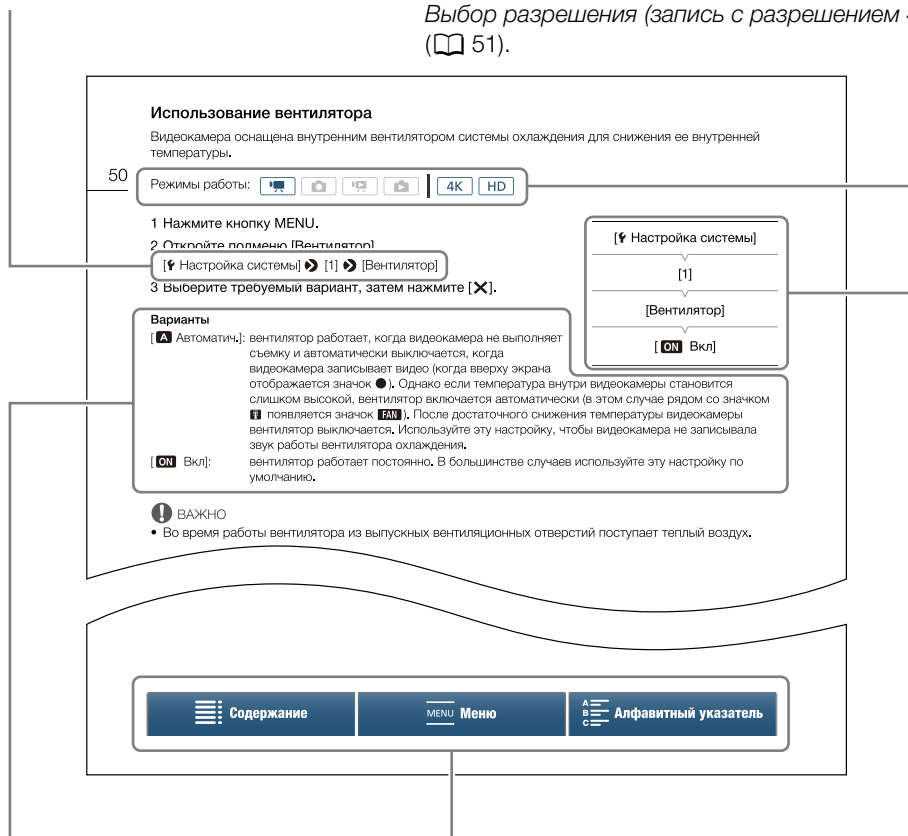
Выбор разрешения (запись с разрешением
(□ 51).

Использование вентилятора

Видеокамера оснащена внутренним вентилятором системы охлаждения для снижения ее внутренней температуры.

50

Режимы работы: 4K HD

1 Нажмите кнопку MENU.

2 Откройте подменю [Вентилятор].

[Настройка системы] ❯ [1] ❯ [Вентилятор]

3 Выберите требуемый вариант, затем нажмите [X].

[Настройка системы]

[1]

[Вентилятор]

[ON Вкл]

Варианты

[A Автоматич.]: вентилятор работает, когда видеокамера не выполняет съемку и автоматически выключается, когда видеокамера записывает видео (когда вверху экрана отображается значок ●). Однако если температура внутри видеокамеры становится слишком высокой, вентилятор включается автоматически (в этом случае рядом со значком появляется значок FAN). После достаточного снижения температуры видеокамеры вентилятор выключается. Используйте эту настройку, чтобы видеокамера не записывала звук работы вентилятора охлаждения.

[ON Вкл]: вентилятор работает постоянно. В большинстве случаев используйте эту настройку по умолчанию.

ВАЖНО

• Во время работы вентилятора из выпускных вентиляционных отверстий поступает теплый воздух.

Содержание

MENU Меню

Алфавитный указатель